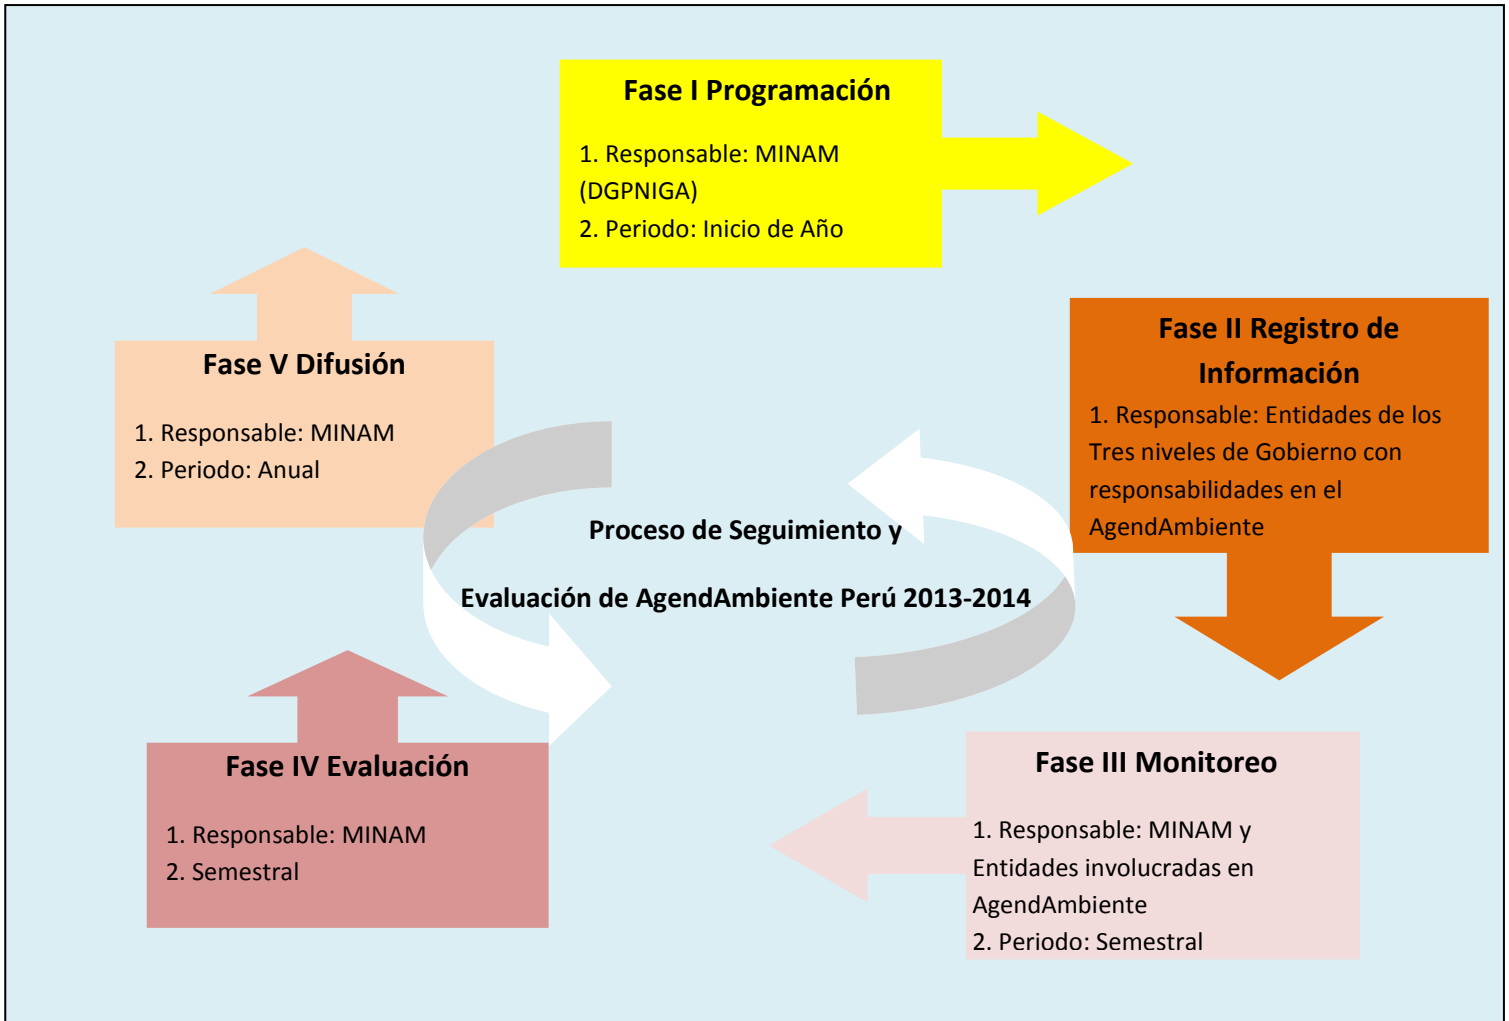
Fase I Programación

1. Responsable: MINAM (DGPNIGA)
2. Periodo: Inicio de Año

Fase II Registro de Información

1. Responsable: Entidades de los Tres niveles de Gobierno con responsabilidades en el AgendAmbiente

Fase III Monitoreo

1. Responsable: MINAM y Entidades involucradas en AgendAmbiente
2. Periodo: Semestral

Fase IV Evaluación

1. Responsable: MINAM
2. Semestral

Fase V Difusión

1. Responsable: MINAM
2. Periodo: Anual

Proceso de Seguimiento y

Evaluación de AgendAmbiente Perú 2013-2014